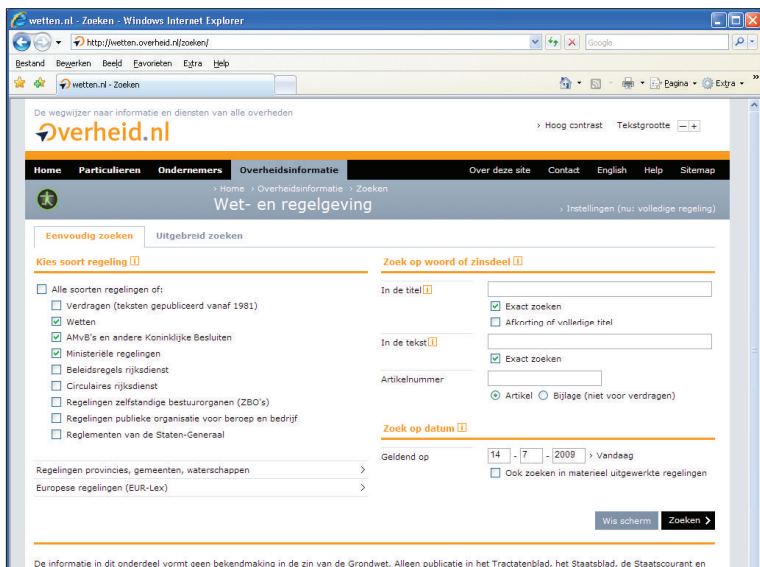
wetten.nl - Zoeken - Windows Internet Explorer

http://wetten.overheid.nl/zoeken/

Google

Bestand Bewerken Beeld Favorieten Extra Help

wetten.nl - Zoeken

Pagina ▾ Extra ▾

De wegwijzer naar informatie en diensten van alle overheden

overheid.nl

› Hoog contrast Tekstgrootte – +

Home Particulieren Ondernemers Overheidsinformatie Over deze site Contact English Help Sitemap

› Home › Overheidsinformatie › Zoeken

Wet- en regelgeving

› Instellingen (nu: volledige regeling)

Eenvoudig zoeken Uitgebreid zoeken

Kies soort regeling i

Alle soorten regelingen of:
Verdragen (teksten gepubliceerd vanaf 1981)
Wetten
AMvB's en andere Koninklijke Besluiten
Ministeriële regelingen
Beleidsregels rijksdienst
Circulaires rijksdienst
Regelingen zelfstandige bestuurorganen (ZBO's)
Regelingen publieke organisatie voor beroep en bedrijf
Reglementen van de Staten-Generaal

Regelingen provincies, gemeenten, waterschappen ›
Europese regelingen (EUR-Lex) ›

Zoek op woord of zinsdeel i

In de titel i
Exact zoeken
Afkorting of volledige titel

In de tekst i
Exact zoeken

Artikelnummer
Artikel Bijlage (niet voor verdragen)

Zoek op datum i

Geldend op 14 - 7 - 2009 › Vandaag
Ook zoeken in materieel uitgewerkte regelingen

Wis scherm Zoeken ›

De informatie in dit onderdeel vormt geen bekendmaking in de zin van de Grondwet. Alleen publicatie in het Tractatenblad, het Staatsblad, de Staatscourant en